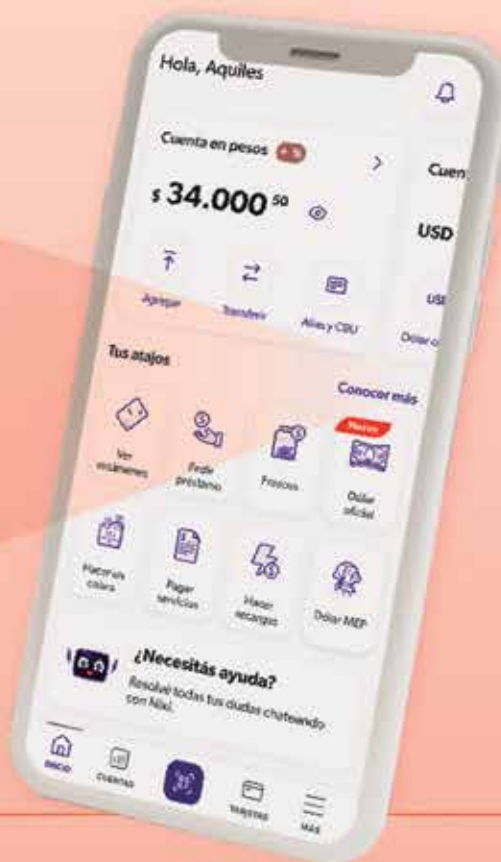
Hola, Aquiles

Cuenta en pesos

$ 34.000 50

Agregar

Transferir

Alias y CBU

Cuen

USD

USI

Dólar o

Tus atajos

Conocer más

Ver resúmenes

Pedir préstamo

Pesos

Nuevo

Dólar oficial

Hacer un cobro

Pagar servicios

Hacer recargas

Dólar MEP

¿Necesitás ayuda?

Resolvé todas tus dudas chateando con Niki.

INICIO

CUENTAS

TARJETAS

MÁS